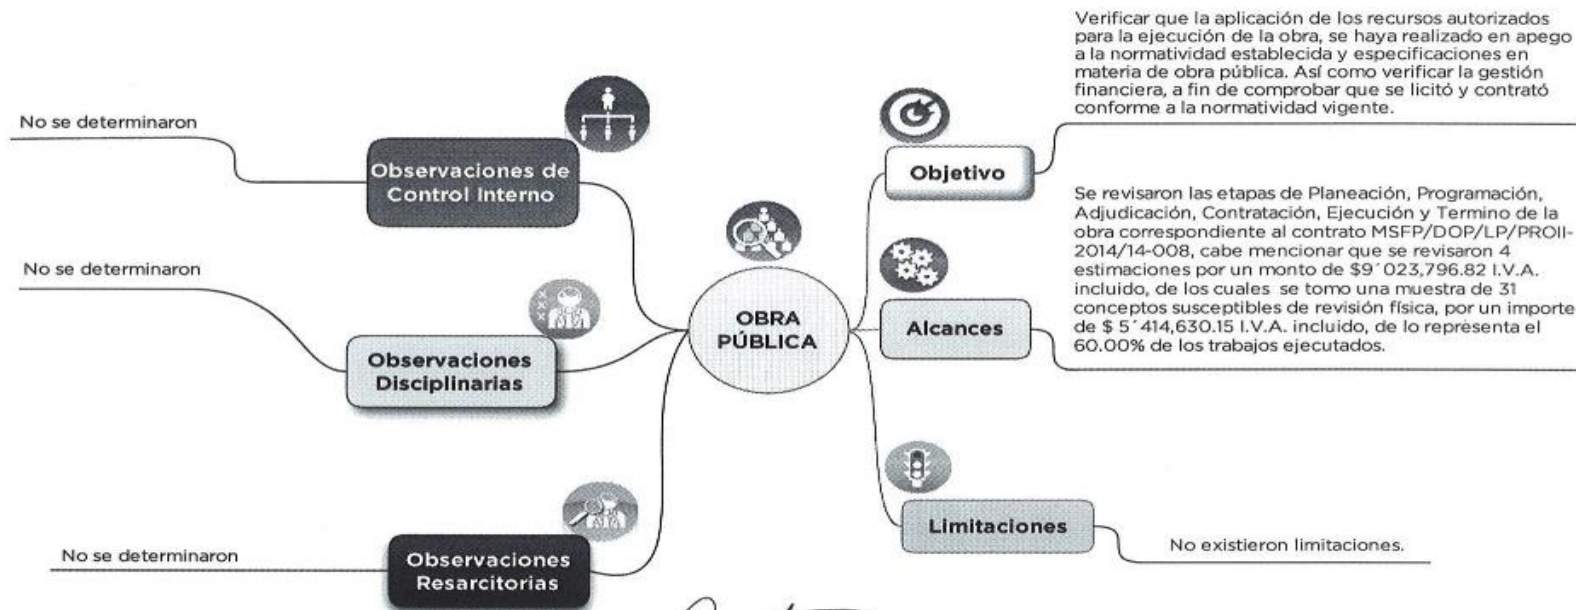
OBRA PÚBLICA

Objetivo

Verificar que la aplicación de los recursos autorizados para la ejecución de la obra, se haya realizado en apego a la normatividad establecida y especificaciones en materia de obra pública. Así como verificar la gestión financiera, a fin de comprobar que se licitó y contrató conforme a la normatividad vigente.

Alcances

Se revisaron las etapas de Planeación, Programación, Adjudicación, Contratación, Ejecución y Termino de la obra correspondiente al contrato MSFP/DOP/LP/PROII-2014/14-008, cabe mencionar que se revisaron 4 estimaciones por un monto de $9´023,796.82 I.V.A. incluido, de los cuales se tomo una muestra de 31 conceptos susceptibles de revisión física, por un importe de $ 5´414,630.15 I.V.A. incluido, de lo representa el 60.00% de los trabajos ejecutados.

Limitaciones

No existieron limitaciones.

Observaciones de Control Interno

No se determinaron

Observaciones Disciplinarias

No se determinaron

Observaciones Resarcitorias

No se determinaron